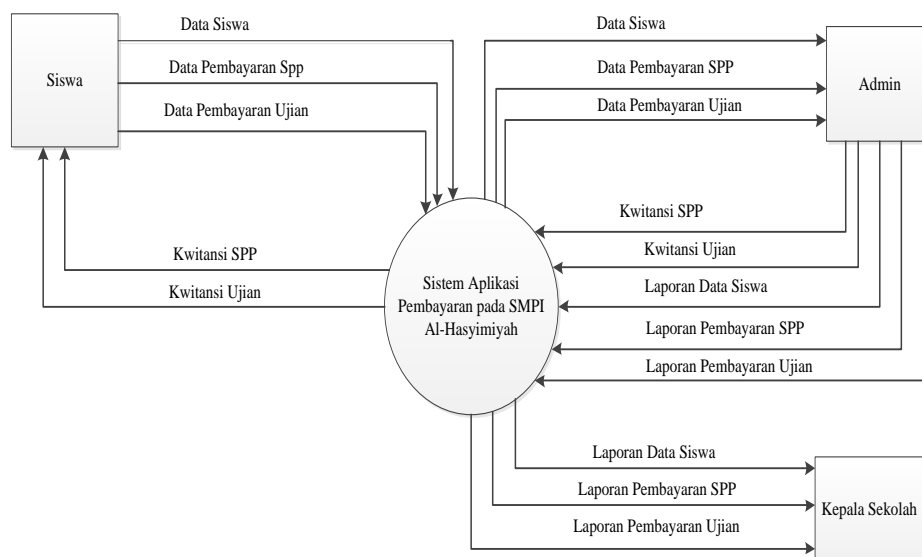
Siswa

Data Siswa

Data Pembayaran Spp

Data Pembayaran Ujian

Kwitansi SPP

Kwitansi Ujian

Sistem Aplikasi Pembayaran pada SMPI Al-Hasyimiyah

Data Siswa

Data Pembayaran SPP

Data Pembayaran Ujian

Admin

Kwitansi SPP

Kwitansi Ujian

Laporan Data Siswa

Laporan Pembayaran SPP

Laporan Pembayaran Ujian

Laporan Data Siswa

Laporan Pembayaran SPP

Laporan Pembayaran Ujian

Kepala Sekolah